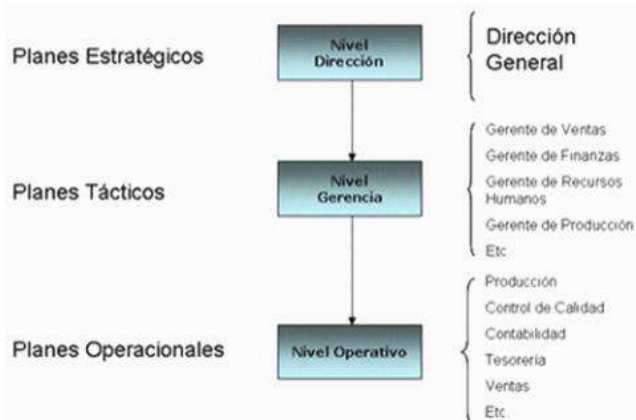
Planes Estratégicos

Nivel Dirección

Dirección General

Planes Tácticos

Nivel Gerencia

Gerente de Ventas
Gerente de Finanzas
Gerente de Recursos Humanos
Gerente de Producción
Etc

Planes Operacionales

Nivel Operativo

Producción
Control de Calidad
Contabilidad
Tesoreria
Ventas
Etc